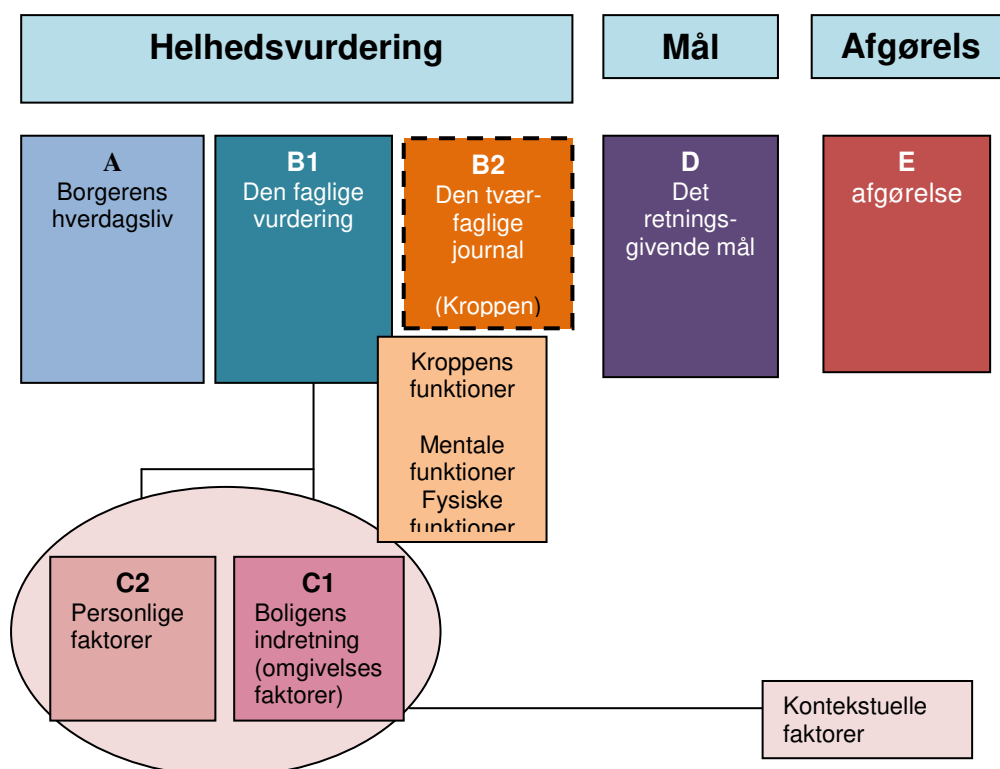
Helhedsvurdering

Mål

Afgørels

A
Borgerens hverdagsliv

B1
Den faglige vurdering

B2
Den tvær-faglige journal

(Kroppen)

D
Det retnings-givende mål

E
afgørelse

Kroppens funktioner

Mentale funktioner
Fysiske funktioner

C2
Personlige faktorer

C1
Boligens indretning (omgivelses faktorer)

Kontekstuelle faktorer